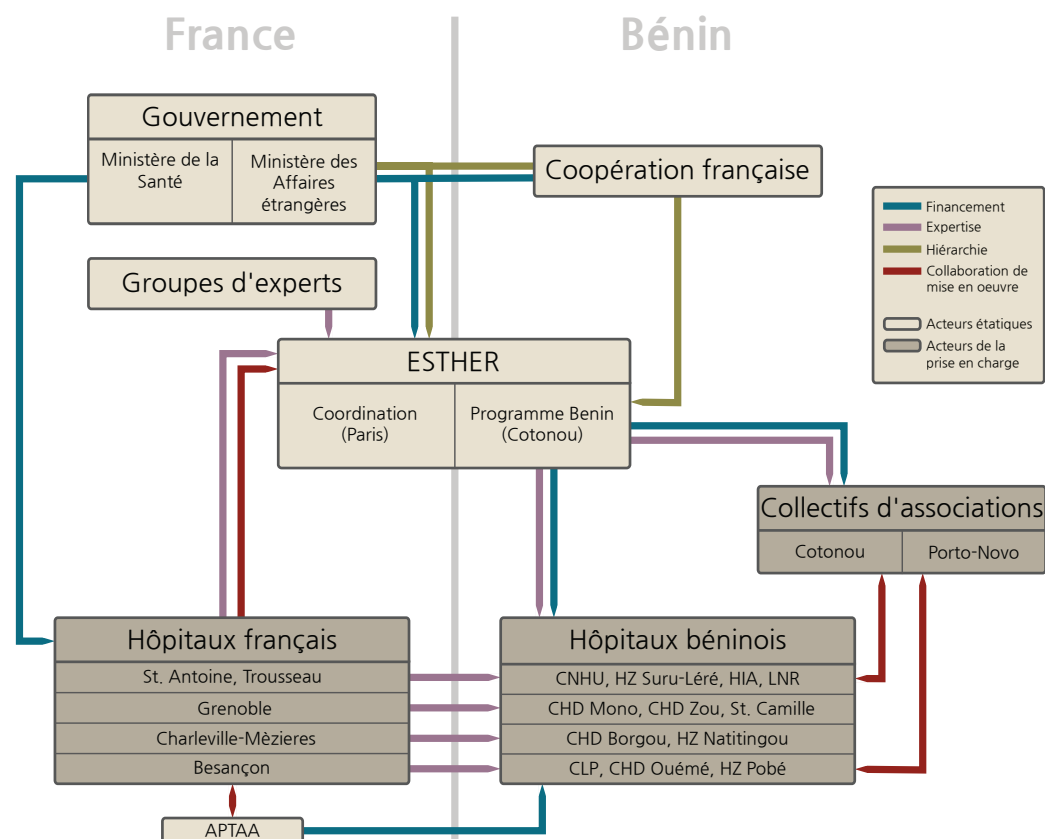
France

Bénin

Gouvernement

Ministère de la Santé

Ministère des Affaires étrangères

Coopération française

Financement
Expertise
Hiérarchie
Collaboration de mise en oeuvre

Acteurs étatiques
Acteurs de la prise en charge

Groupes d'experts

ESTHER

Coordination (Paris)

Programme Benin (Cotonou)

Collectifs d'associations

Cotonou

Porto-Novo

Hôpitaux français

St. Antoine, Trousseau

Grenoble

Charleville-Mèzieres

Besançon

Hôpitaux béninois

CNHU, HZ Suru-Léré, HIA, LNR

CHD Mono, CHD Zou, St. Camille

CHD Borgou, HZ Natitingou

CLP, CHD Ouémé, HZ Pobé

APTAA